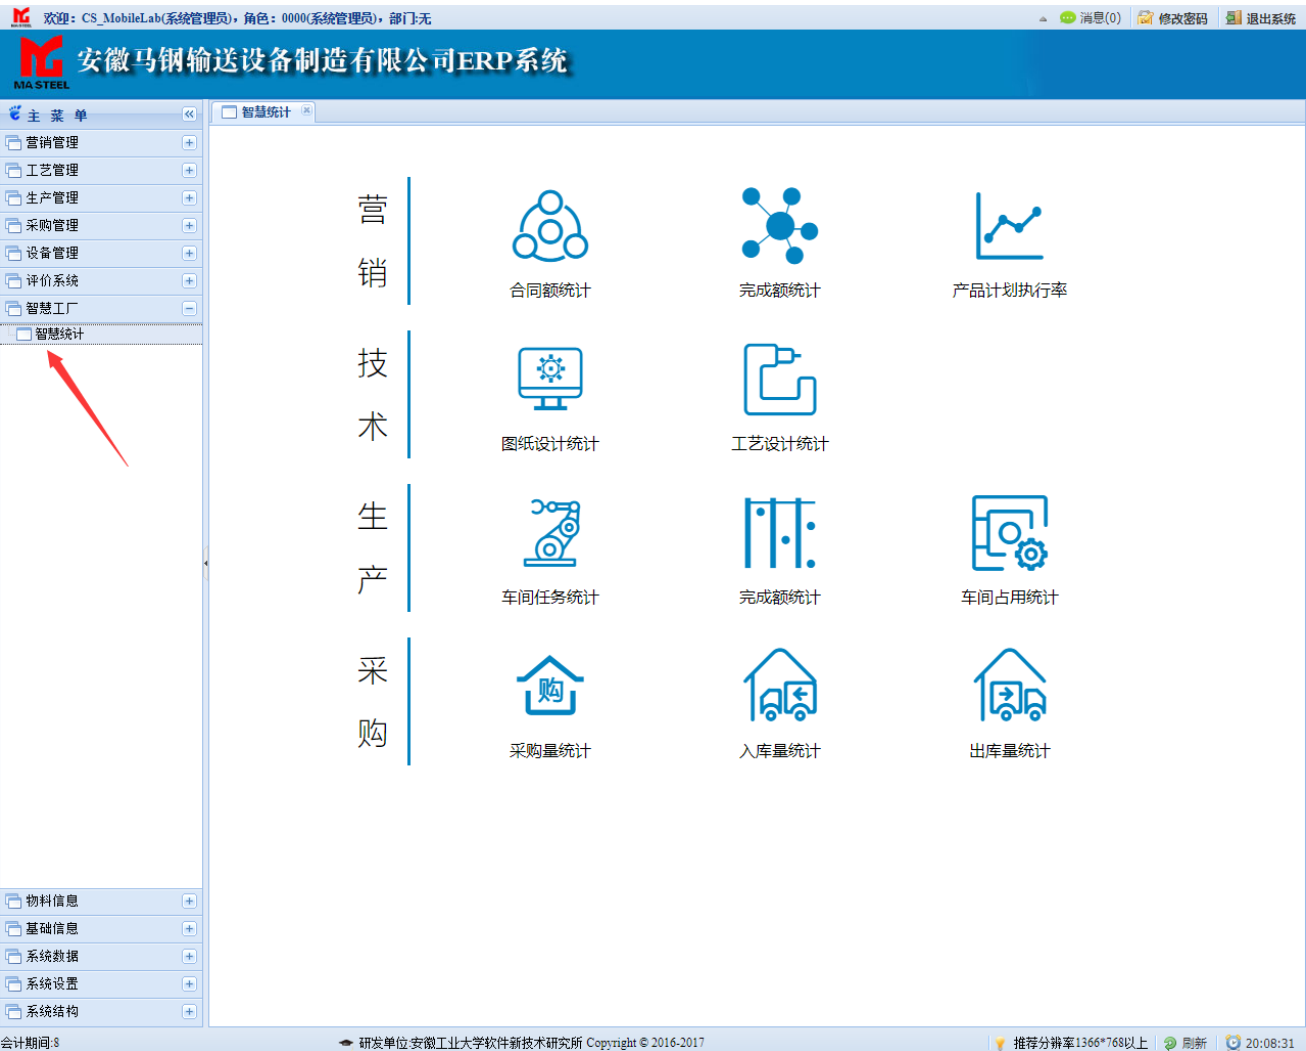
欢迎：CS_MobileLab(系统管理员)，角色：0000(系统管理员)，部门:无

消息(0) 修改密码 退出系统

MA STEEL 安徽马钢输送设备制造有限公司ERP系统

主 菜 单

营销管理
工艺管理
生产管理
采购管理
设备管理
评价系统
智慧工厂
智慧统计

物料信息
基础信息
系统数据
系统设置
系统结构

智慧统计

营销
合同额统计
完成额统计
产品计划执行率

技术
图纸设计统计
工艺设计统计

生产
车间任务统计
完成额统计
车间占用统计

采购
采购量统计
入库量统计
出库量统计

会计期间:8

研发单位:安徽工业大学软件新技术研究所 Copyright © 2016-2017

推荐分辨率1366*768以上 刷新 20:08:31